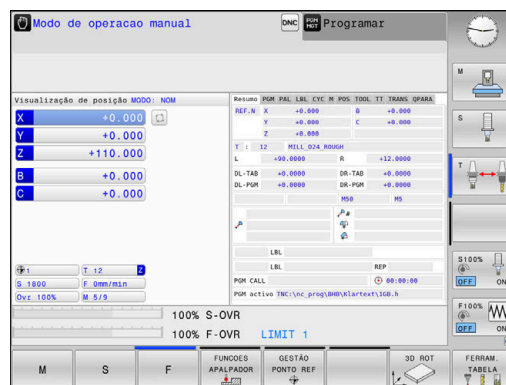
Modo de operacao manual

DNC

PGM MGT

Programar

Visualização de posição MODO: NOM

| X | +0.000 |
|---|---|
| Y | +0.000 |
| Z | +110.000 |
| B | +0.000 |
| C | +0.000 |

Resumo PGM PAL LBL CYC M POS TOOL TT TRANS QPARA

REF.N X +0.000 B +0.000
Y +0.000 C +0.000
Z +0.000

T : 12 MILL_D24_ROUGH
L +90.0000 R +12.0000

DL-TAB +0.0000 DR-TAB +0.0000
DL-PGM +0.0000 DR-PGM +0.0000

M50 M5

LBL
LBL REP
PGM CALL 00:00:00
PGM activo TNC:\nc_prog\BHB\Klartext\1GB.h

T 12 Z
S 1800 F 0mm/min
Ovr 100% M 5/9

100% S-OVR
100% F-OVR LIMIT 1

M

S

T

S100%
OFF ON

F100%
OFF ON

M S F FUNCOES APALPADOR GESTÃO PONTO REF 3D ROT FERRAM. TABELA